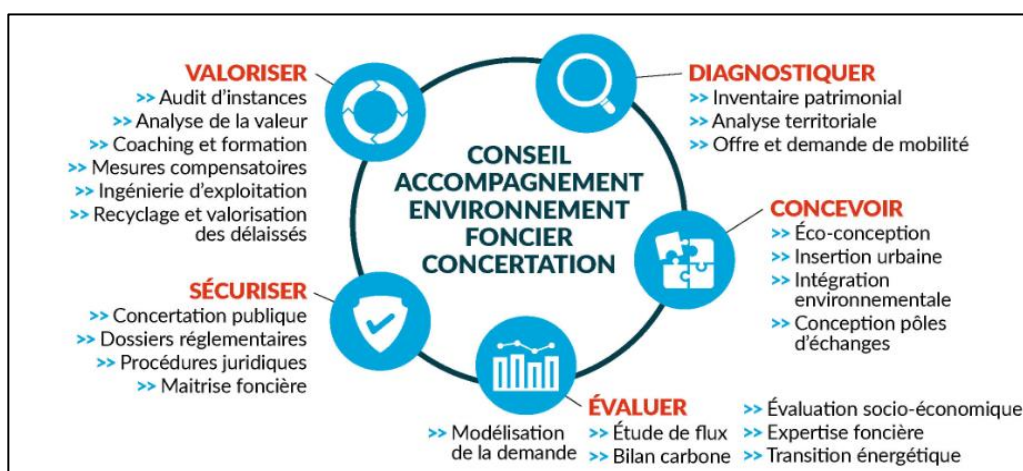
CONSEIL
ACCOMPAGNEMENT
ENVIRONNEMENT
FONCIER
CONCERTATION

VALORISER
>> Audit d'instances
>> Analyse de la valeur
>> Coaching et formation
>> Mesures compensatoires
>> Ingénierie d'exploitation
>> Recyclage et valorisation des délaissés

DIAGNOSTIQUER
>> Inventaire patrimonial
>> Analyse territoriale
>> Offre et demande de mobilité

CONCEVOIR
>> Éco-conception
>> Insertion urbaine
>> Intégration environnementale
>> Conception pôles d'échanges

SÉCURISER
>> Concertation publique
>> Dossiers réglementaires
>> Procédures juridiques
>> Maitrise foncière

ÉVALUER
>> Modélisation de la demande
>> Étude de flux
>> Bilan carbone
>> Évaluation socio-économique
>> Expertise foncière
>> Transition énergétique